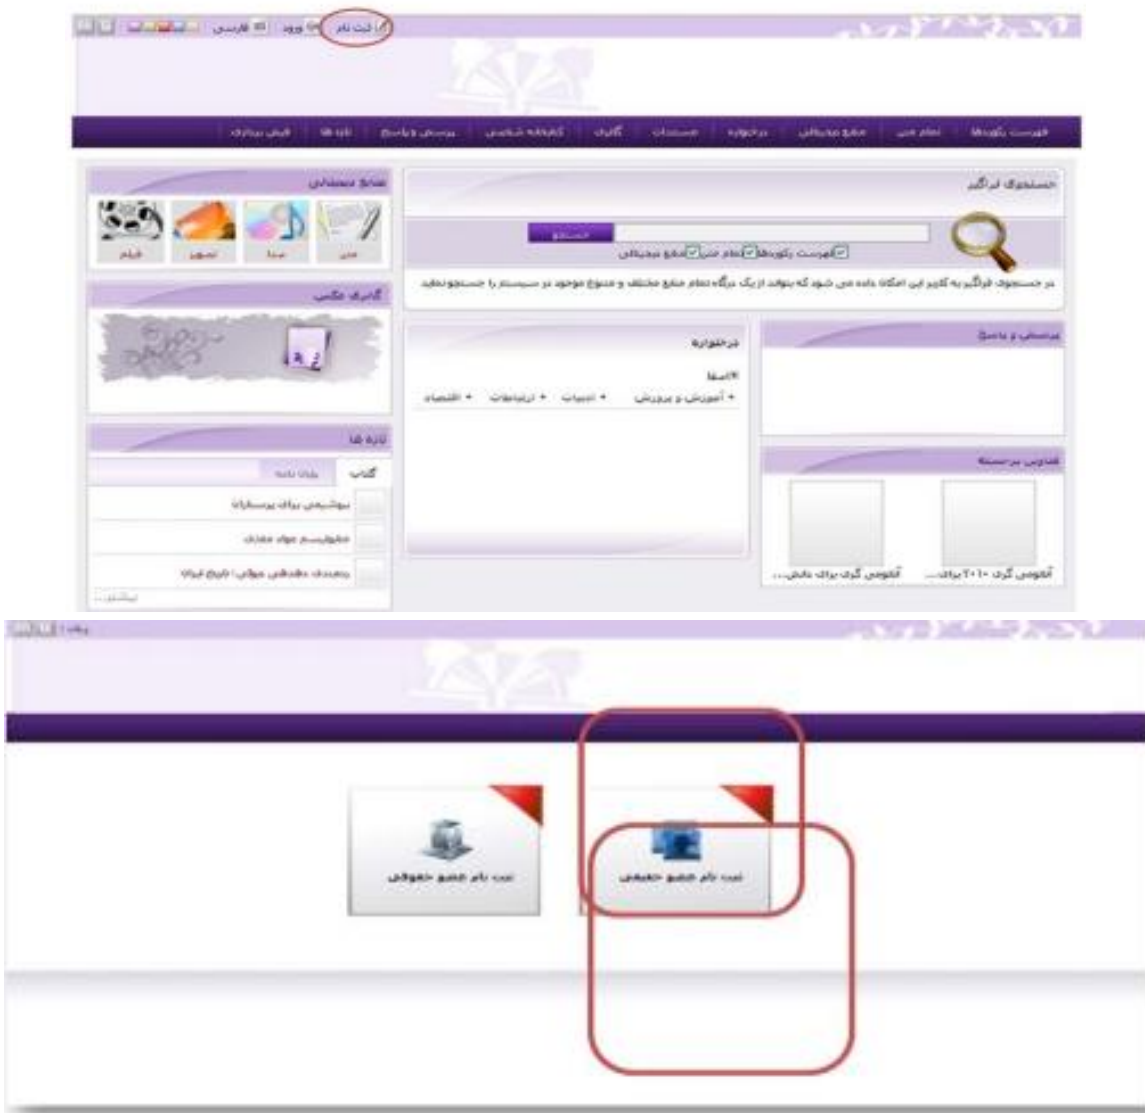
ثبت نام | ورود | فارسی

فهرست رکوردها | تمام متن | منابع دیجیتالی | درخواره | مستندات | گالری | کتابخانه شخصی | پرسش و پاسخ | تازه ها | قبض نیازی

جستجوی فراگیر

جستجو

فهرست رکوردها تمام متن منابع دیجیتالی

در جستجوی فراگیر به کاربر این امکان داده می شود که بتواند از یک درگاه تمام منابع مختلف و متنوع موجود در سیستم را جستجو نماید

منابع دیجیتالی

متن | صدا | تصویر | فیلم

گالری عکسی

درخواره

اسما

+ آموزش و پرورش + ادبیات + ارتباطات + اقتصاد

پرسش و پاسخ

قفسه برجسته

آلودگی گری ۲۰۱۰ برای... | آلودگی گری برای دانش...

تازه ها

کتاب | پایان نامه

پوششی برای پرستاران

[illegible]

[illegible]

بیشتر...

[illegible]

ثبت نام عضو حقوقی

ثبت نام عضو حقیقی